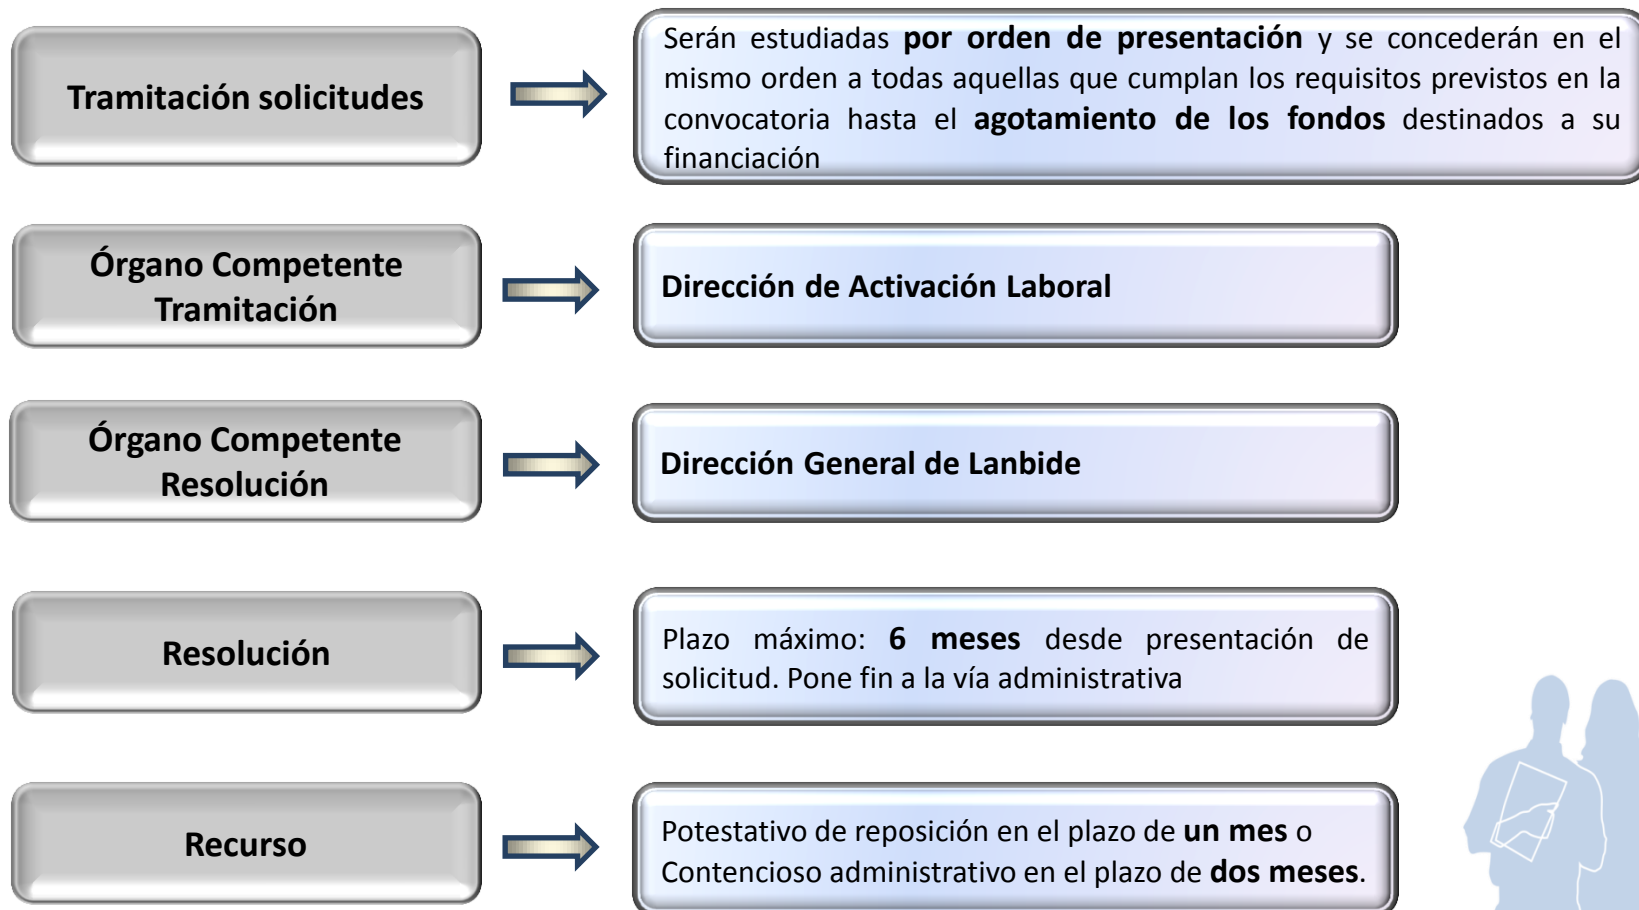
Tramitación solicitudes

Serán estudiadas **por orden de presentación** y se concederán en el mismo orden a todas aquellas que cumplan los requisitos previstos en la convocatoria hasta el **agotamiento de los fondos** destinados a su financiación

Órgano Competente Tramitación

Dirección de Activación Laboral

Órgano Competente Resolución

Dirección General de Lanbide

Resolución

Plazo máximo: **6 meses** desde presentación de solicitud. Pone fin a la vía administrativa

Recurso

Potestativo de reposición en el plazo de **un mes** o Contencioso administrativo en el plazo de **dos meses**.